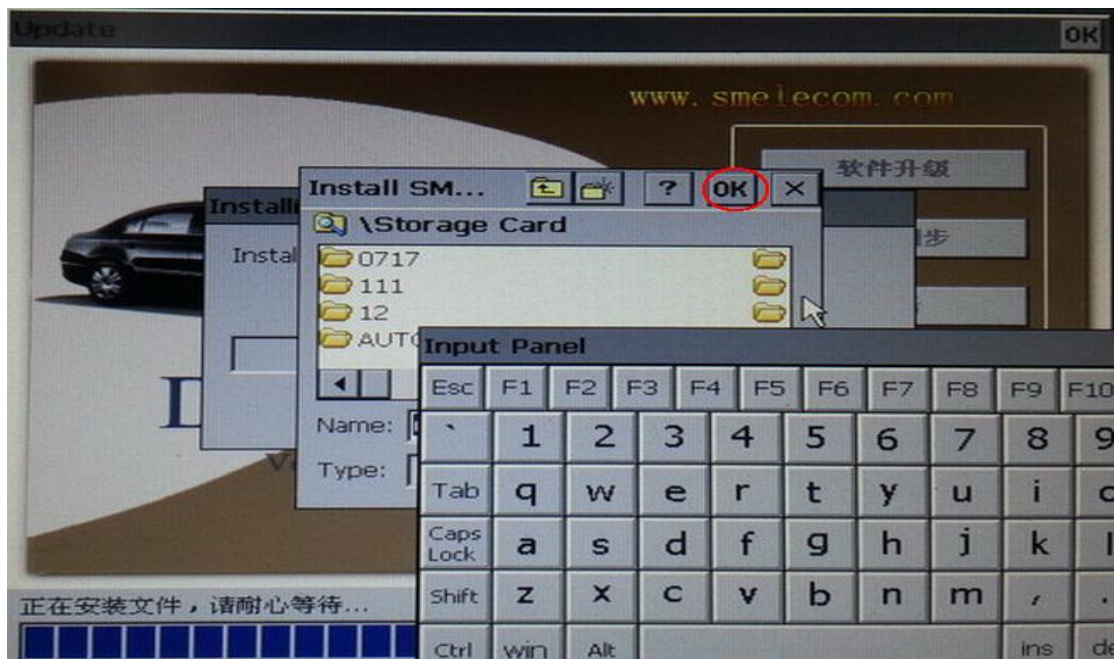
Update
OK

www.smelecom.com

软件升级
同步

Install
Install

Install SM...
?
OK
×

\Storage Card

0717
111
12
AUTO

Name:
Type:

Input Panel

Esc F1 F2 F3 F4 F5 F6 F7 F8 F9 F10

` 1 2 3 4 5 6 7 8 9

Tab q w e r t y u i o

Caps Lock a s d f g h j k l

Shift z x c v b n m ,

Ctrl win Alt ins de

正在安装文件，请耐心等待...